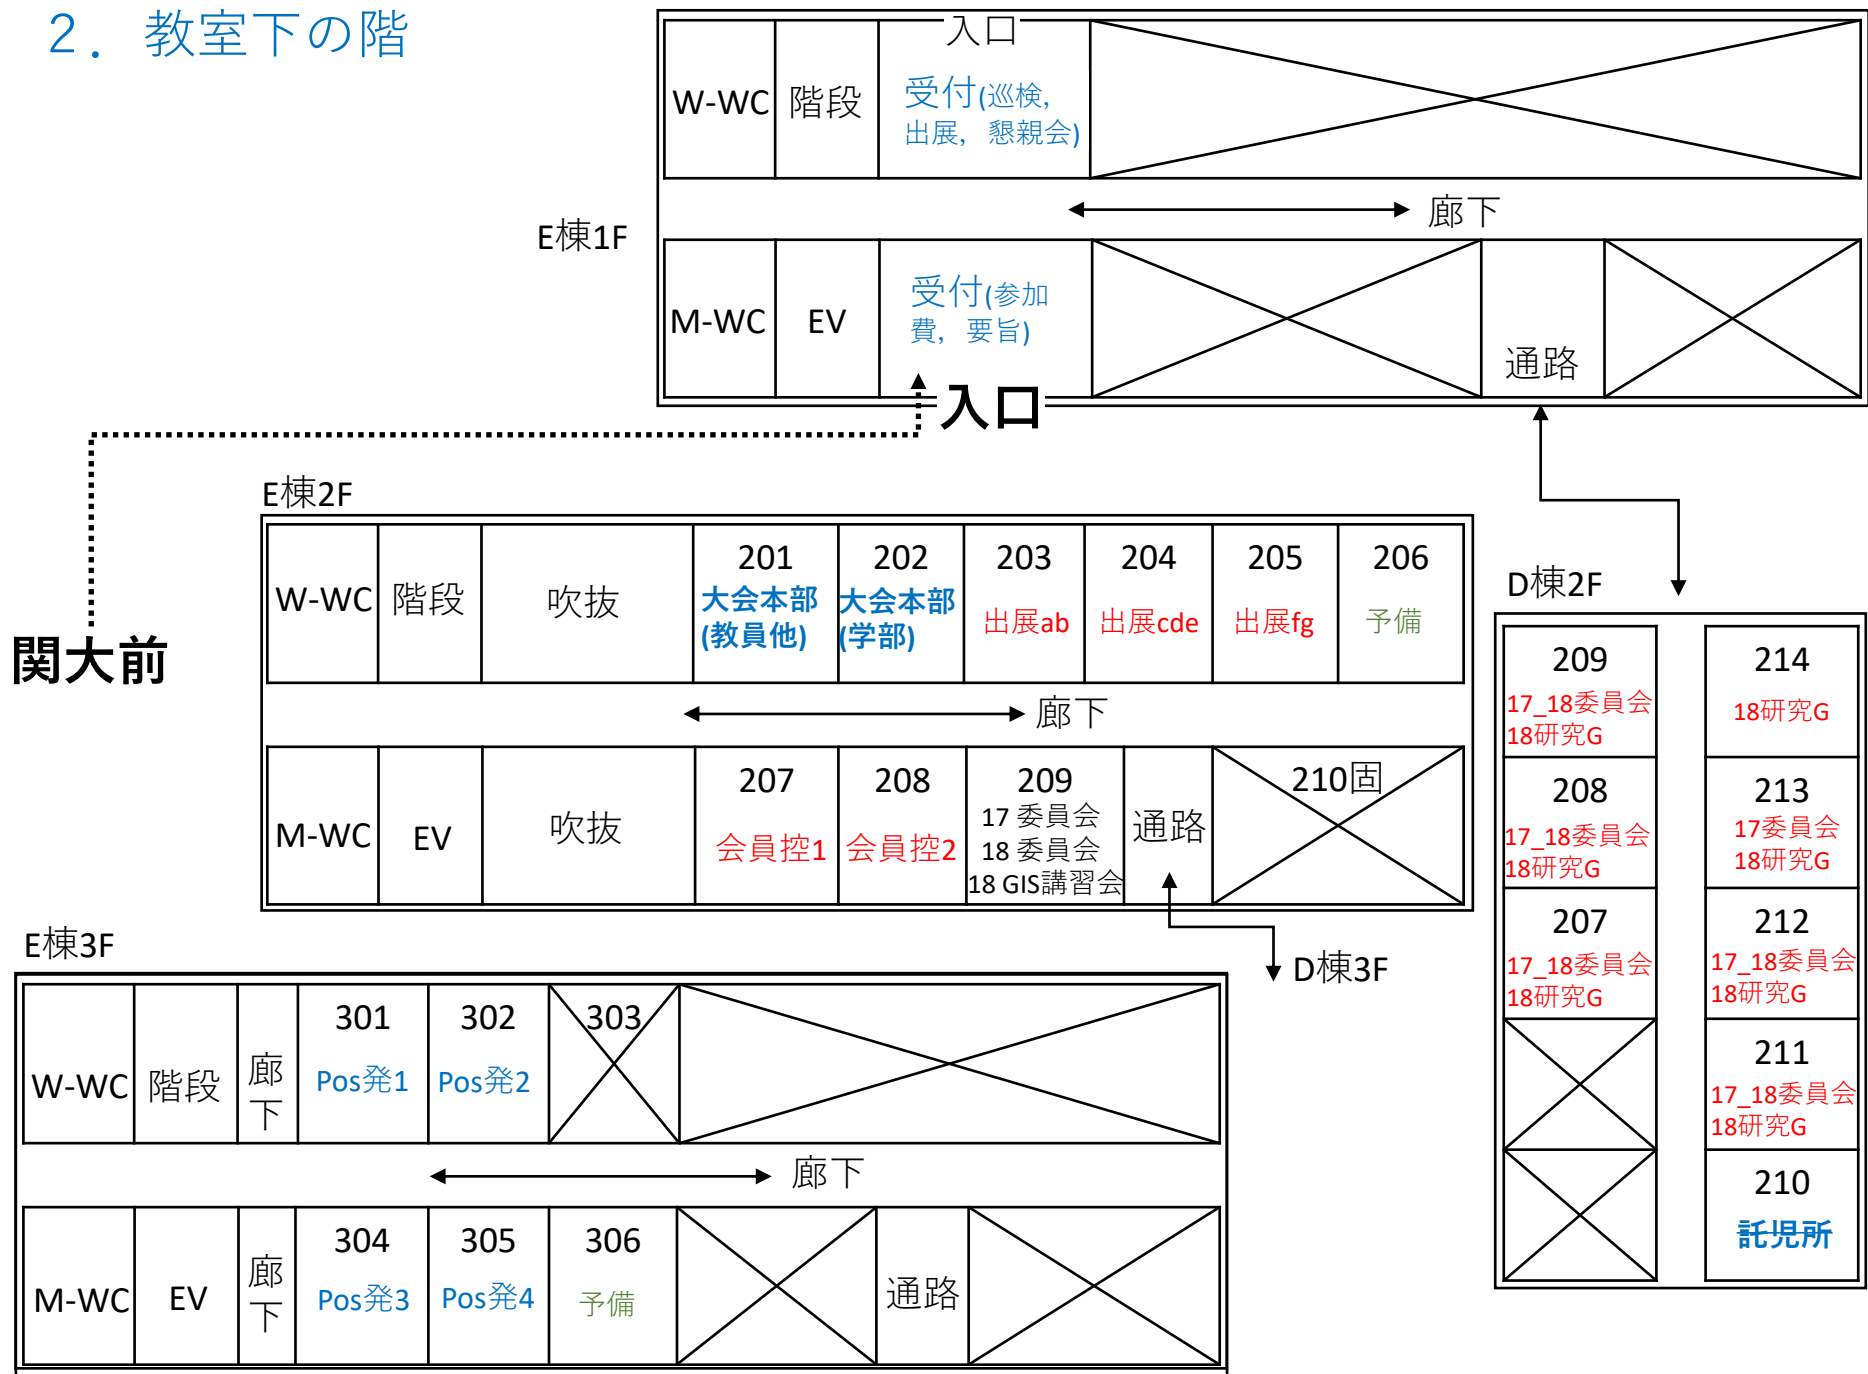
2． 教室下の階

E棟1F

| W-WC | 階段 | 入口 受付(巡検,出展，懇親会) | |
|---|---|---|---|

廊下

| M-WC | EV | 受付(参加費，要旨) | | 通路 | |
|---|---|---|---|---|---|

入口

関大前

E棟2F

| W-WC | 階段 | 吹抜 | 201 大会本部(教員他) | 202 大会本部(学部) | 203 出展ab | 204 出展cde | 205 出展fg | 206 予備 |
|---|---|---|---|---|---|---|---|---|

廊下

| M-WC | EV | 吹抜 | 207 会員控1 | 208 会員控2 | 209 17 委員会 18 委員会 18 GIS講習会 | 通路 | 210固 |
|---|---|---|---|---|---|---|---|

D棟3F

D棟2F

| 209 17_18委員会 18研究G | 214 18研究G |
|---|---|
| 208 17_18委員会 18研究G | 213 17委員会 18研究G |
| 207 17_18委員会 18研究G | 212 17_18委員会 18研究G |
| | 211 17_18委員会 18研究G |
| | 210 託児所 |

E棟3F

| W-WC | 階段 | 廊下 | 301 Pos発1 | 302 Pos発2 | 303 | |
|---|---|---|---|---|---|---|

廊下

| M-WC | EV | 廊下 | 304 Pos発3 | 305 Pos発4 | 306 予備 | | 通路 | |
|---|---|---|---|---|---|---|---|---|